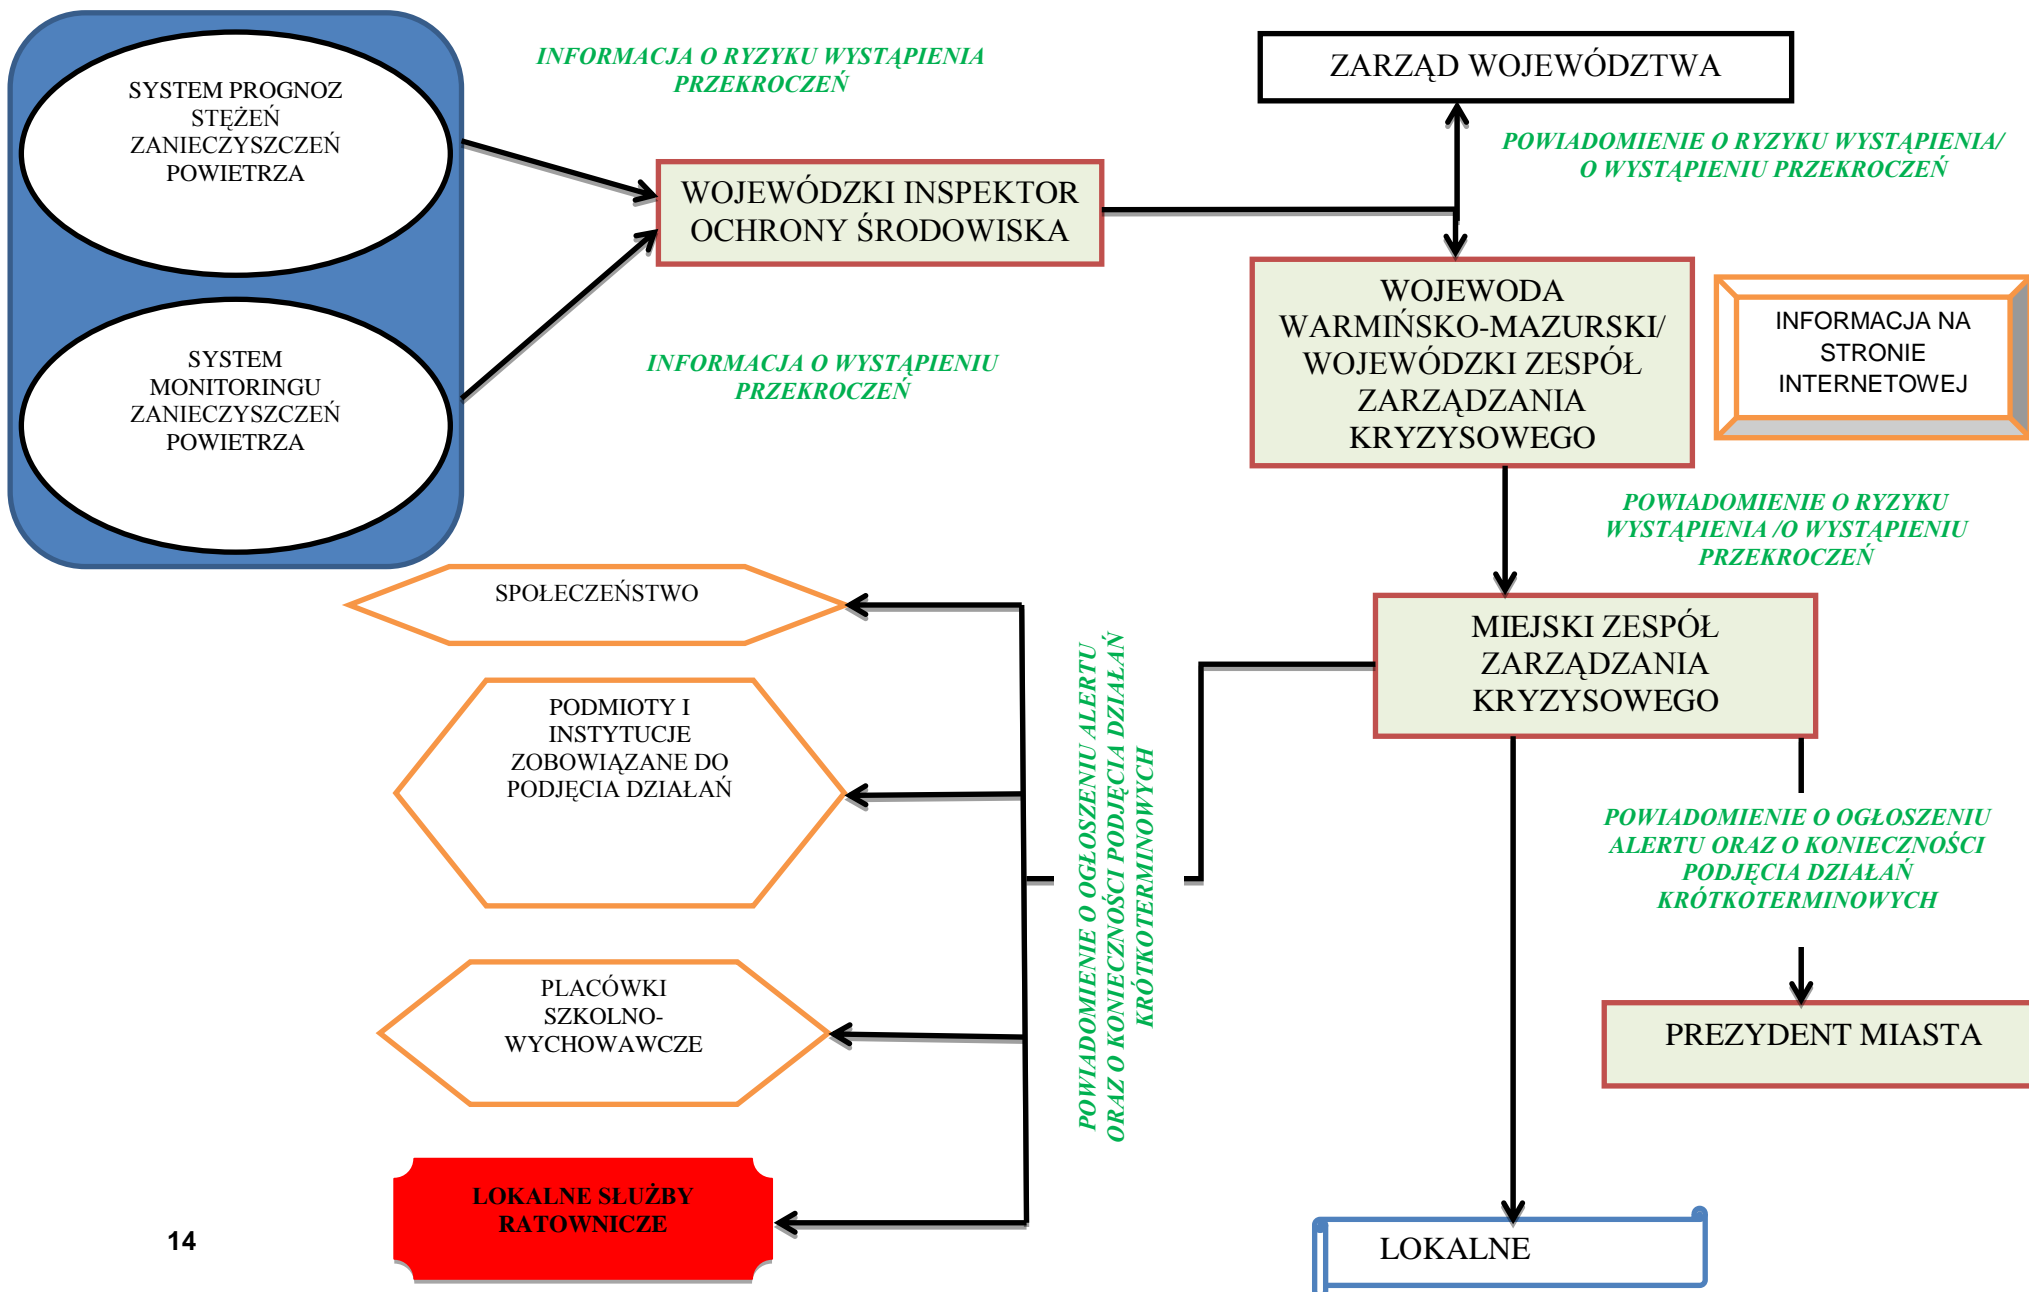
SYSTEM PROGNOZ STĘŻEŃ ZANIECZYSZCZEŃ POWIETRZA

SYSTEM MONITORINGU ZANIECZYSZCZEŃ POWIETRZA

INFORMACJA O RYZYKU WYSTĄPIENIA PRZEKROCZEŃ

WOJEWÓDZKI INSPEKTOR OCHRONY ŚRODOWISKA

INFORMACJA O WYSTĄPIENIU PRZEKROCZEŃ

ZARZĄD WOJEWÓDZTWA

POWIADOMIENIE O RYZYKU WYSTĄPIENIA/ O WYSTĄPIENIU PRZEKROCZEŃ

WOJEWODA WARMIŃSKO-MAZURSKI/ WOJEWÓDZKI ZESPÓŁ ZARZĄDZANIA KRYZYSOWEGO

INFORMACJA NA STRONIE INTERNETOWEJ

POWIADOMIENIE O RYZYKU WYSTĄPIENIA /O WYSTĄPIENIU PRZEKROCZEŃ

SPOŁECZEŃSTWO

PODMIOTY I INSTYTUCJE ZOBOWIĄZANE DO PODJĘCIA DZIAŁAŃ

PLACÓWKI SZKOLNO-WYCHOWAWCZE

LOKALNE SŁUŻBY RATOWNICZE

POWIADOMIENIE O OGŁOSZENIU ALERTU ORAZ O KONIECZNOŚCI PODJĘCIA DZIAŁAŃ KRÓTKOTERMINOWYCH

MIEJSKI ZESPÓŁ ZARZĄDZANIA KRYZYSOWEGO

POWIADOMIENIE O OGŁOSZENIU ALERTU ORAZ O KONIECZNOŚCI PODJĘCIA DZIAŁAŃ KRÓTKOTERMINOWYCH

PREZYDENT MIASTA

LOKALNE

14